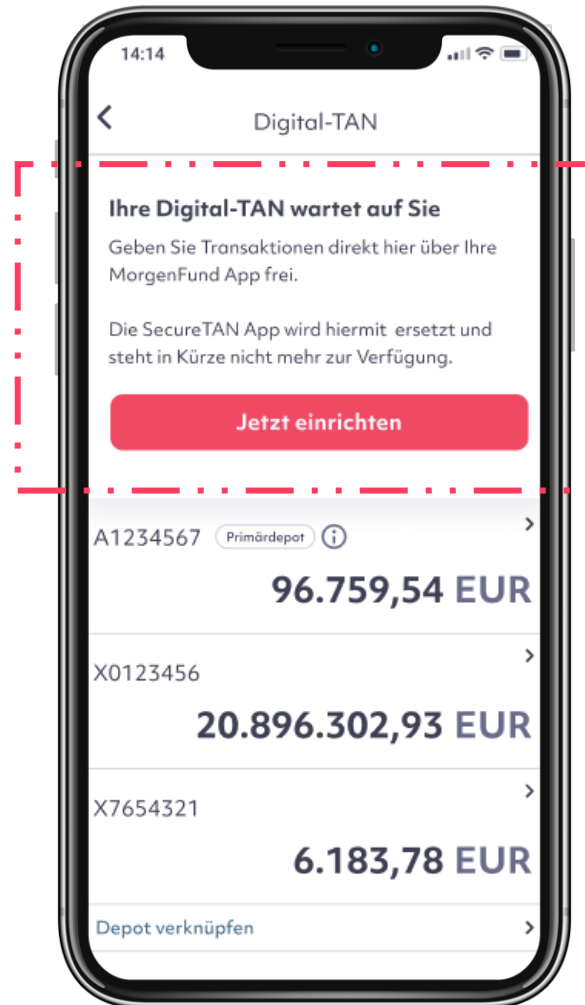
14:14

Digital-TAN

Ihre Digital-TAN wartet auf Sie

Geben Sie Transaktionen direkt hier über Ihre MorgenFund App frei.

Die SecureTAN App wird hiermit ersetzt und steht in Kürze nicht mehr zur Verfügung.

Jetzt einrichten

A1234567 Primärdepot

96.759,54 EUR

X0123456

20.896.302,93 EUR

X7654321

6.183,78 EUR

Depot verknüpfen